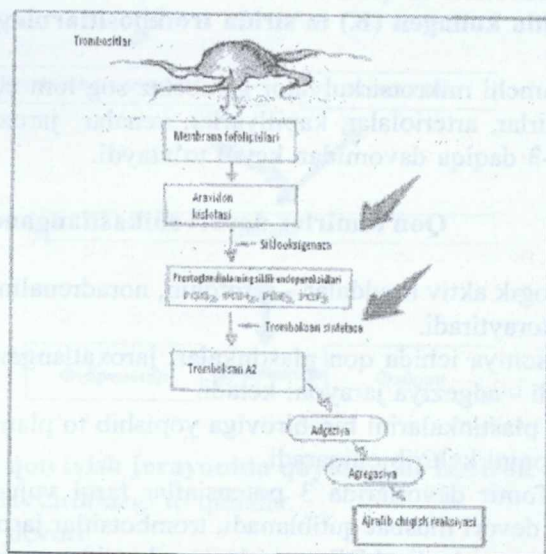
Trombotsitlar

Membrana fosfolipidlari

Araxidon kislotasi

Siklooksigenaza

Prostaglandinlarning siklik endoperoksidlari
PGG$_2$, PGH$_2$, PGE$_2$, PGF$_2$

Tromboksan sintetaza

Tromboksan A2

Adgeziya

Agregatsiya

Ajralib chiqish reaksiyasi

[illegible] kislota (K) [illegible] ta'sirida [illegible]

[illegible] mikrosirkulyatsiya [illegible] tomirlar, arteriolalar, kapillyarlar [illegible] daqiqa davomida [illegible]

Qon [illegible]

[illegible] aktiv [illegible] noradrenali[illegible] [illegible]ravtiradi.

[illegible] ichida qon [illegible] jarohatlang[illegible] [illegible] adgeziya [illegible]

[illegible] plastinkalar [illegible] yopishib to'pla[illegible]

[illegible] Tomir devorida 3 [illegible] devor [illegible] trombotsitlar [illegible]